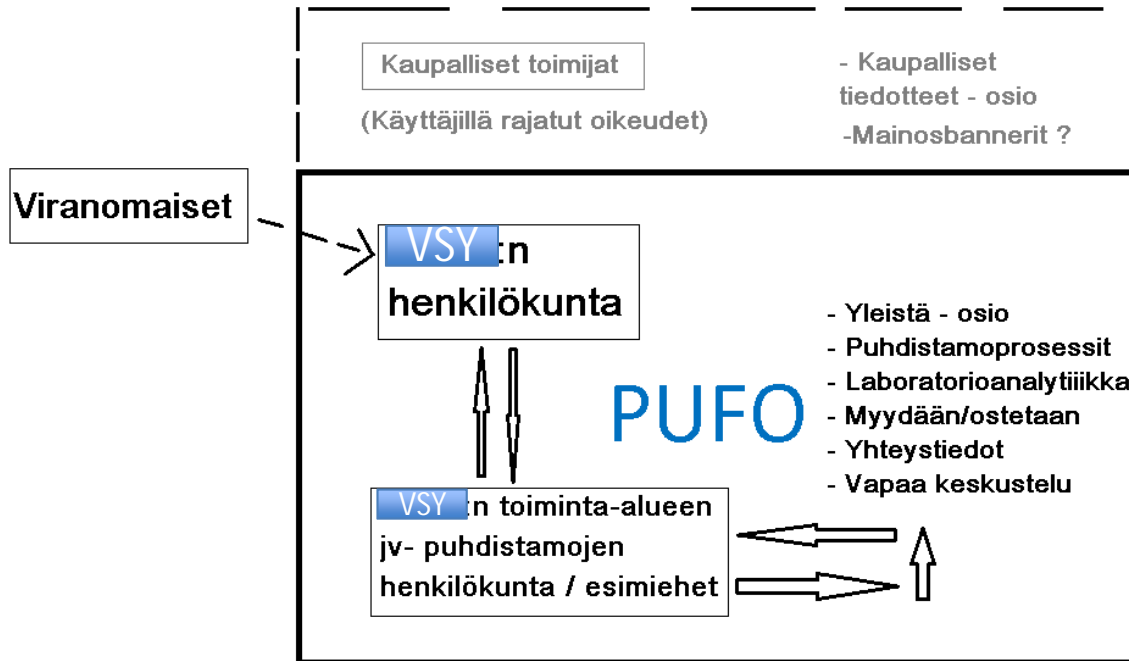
Kaupalliset toimijat

(Käyttäjillä rajatut oikeudet)

- Kaupalliset tiedotteet - osio

-Mainosbannerit ?

Viranomaiset

VSY:n henkilökunta

PUFO

- Yleistä - osio
- Puhdistamoprosessit
- Laboratorioanalytiikka
- Myydään/ostetaan
- Yhteystiedot
- Vapaa keskustelu

VSY:n toiminta-alueen jv- puhdistamojen henkilökunta / esimiehet